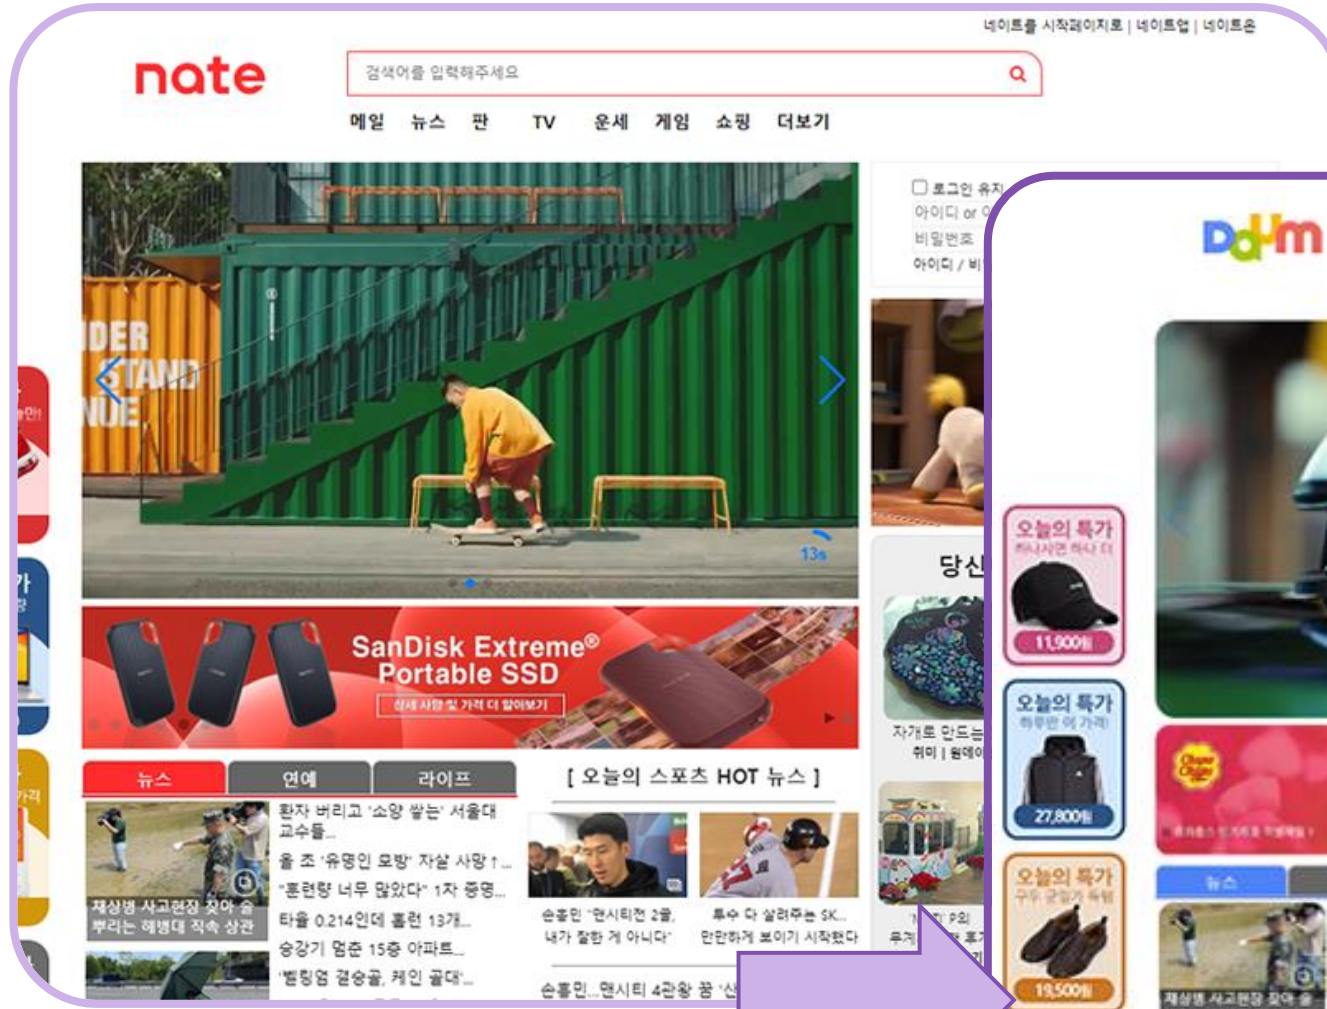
네이트를 시작페이지로 | 네이트앱 | 네이트온

nate

검색어를 입력해주세요

메일 뉴스 판 TV 운세 게임 쇼핑 더보기

DER STAND NUE

13s

SanDisk Extreme® Portable SSD

상세 사양 및 가격 더 알아보기

로그인 유지
아이디 or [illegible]
비밀번호
아이디 / 비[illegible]

당신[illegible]

자개로 만드는
취미 | 원데이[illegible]

뉴스 연예 라이프

채상병 사고현장 찾아 술 뿌리는 해병대 직속 상관

환자 버리고 '소양 쌓는' 서울대 교수들...
올 초 '유명인 모방' 자살 사망↑...
"훈련량 너무 많았다" 1차 증명...
타율 0.214인데 홈런 13개...
승강기 멈춘 15층 아파트...
'벤팅엄 결승골, 케인 골대'...

[ 오늘의 스포츠 HOT 뉴스 ]

손흥민 "맨시티전 2골, 내가 잘한 게 아니다"
투수 다 살려주는 SK... 만만하게 보이기 시작했다

손흥민...맨시티 4관왕 꿈 '산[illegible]

Daum

오늘의 특가
하나사면 하나 더
11,900원

오늘의 특가
하루만 이 가격
27,800원

오늘의 특가
구두 굿바이 득템
19,500원

뉴스

채상병 사고현장 찾아 술